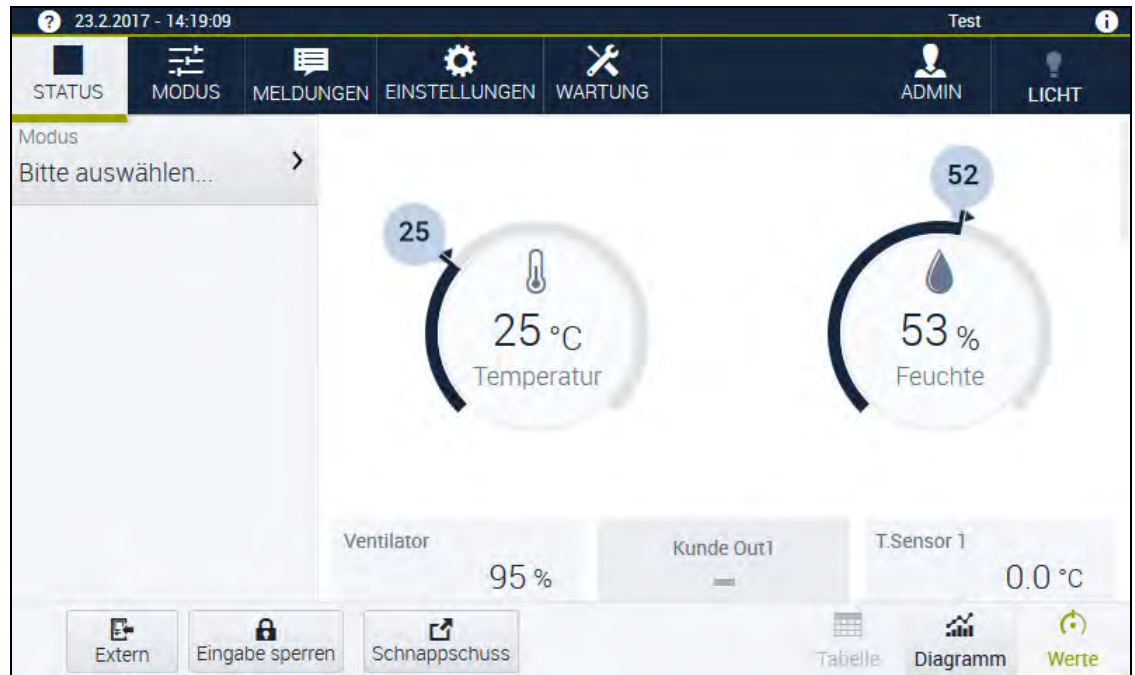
23.2.2017 - 14:19:09
Test

STATUS
MODUS
MELDUNGEN
EINSTELLUNGEN
WARTUNG
ADMIN
LICHT

Modus
Bitte auswählen...

25
25 °C
Temperatur

52
53 %
Feuchte

Ventilator
95 %

Kunde Out1
—

T.Sensor 1
0.0 °C

Extern
Eingabe sperren
Schnappschuss
Tabelle
Diagramm
Werte